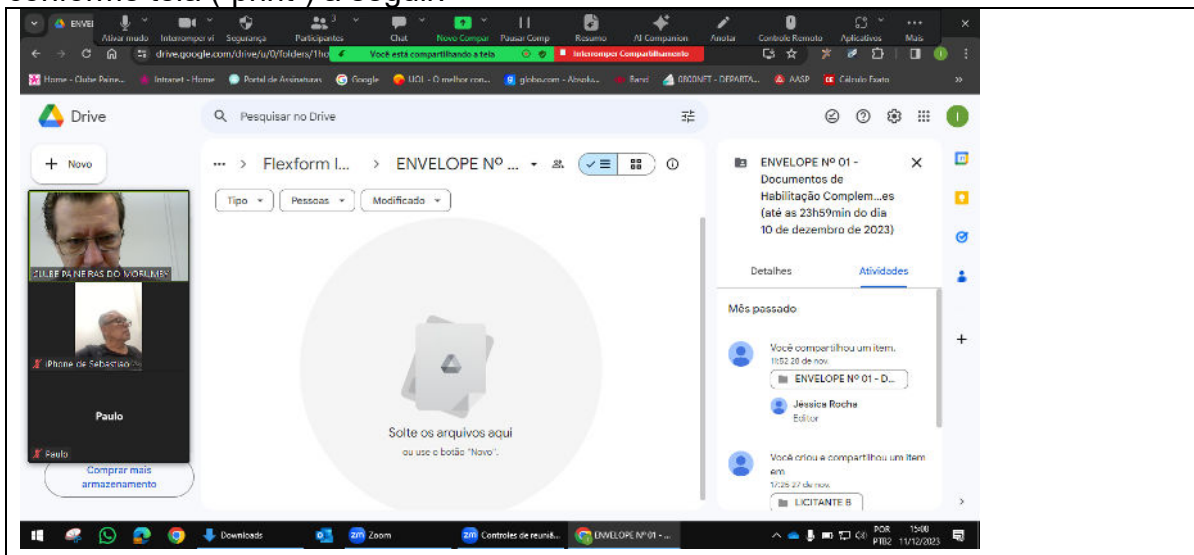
conforme tela (print) a seguir:

ENVEL Ativar mudo Interromper vi Segurança Participantes Chat Novo Compar Pausar Comp Resumo AI Companion Anotar Controle Remoto Aplicativos Mais

drive.google.com/drive/u/0/folders/1ho Você está compartilhando a tela Interromper Compartilhamento

Home - Clube Paine... Intranet - Home Portal de Assinaturas Google UOL - O melhor con... globo.com - Absolu... Band 0800NET - DEPARTA... AASP Cálculo Exato

Drive

Pesquisar no Drive

+ Novo

··· > Flexform I... > ENVELOPE Nº ...

Tipo Pessoas Modificado

CLUBE PAINEIRAS DO MORUMBY

iPhone de Sebastião

Paulo

Paulo

Solte os arquivos aqui

ou use o botão "Novo".

Comprar mais armazenamento

ENVELOPE Nº 01 - Documentos de Habilitação Complem...es (até as 23h59min do dia 10 de dezembro de 2023)

Detalhes Atividades

Mês passado

Você compartilhou um item.
11:52 28 de nov.

ENVELOPE Nº 01 - D...

Jéssica Rocha
Editor

Você criou e compartilhou um item em
17:25 27 de nov.

LICITANTE B

Downloads Zoom Controles de reuniã... ENVELOPE Nº 01 - ...

POR PTB2 15:00 11/12/2023